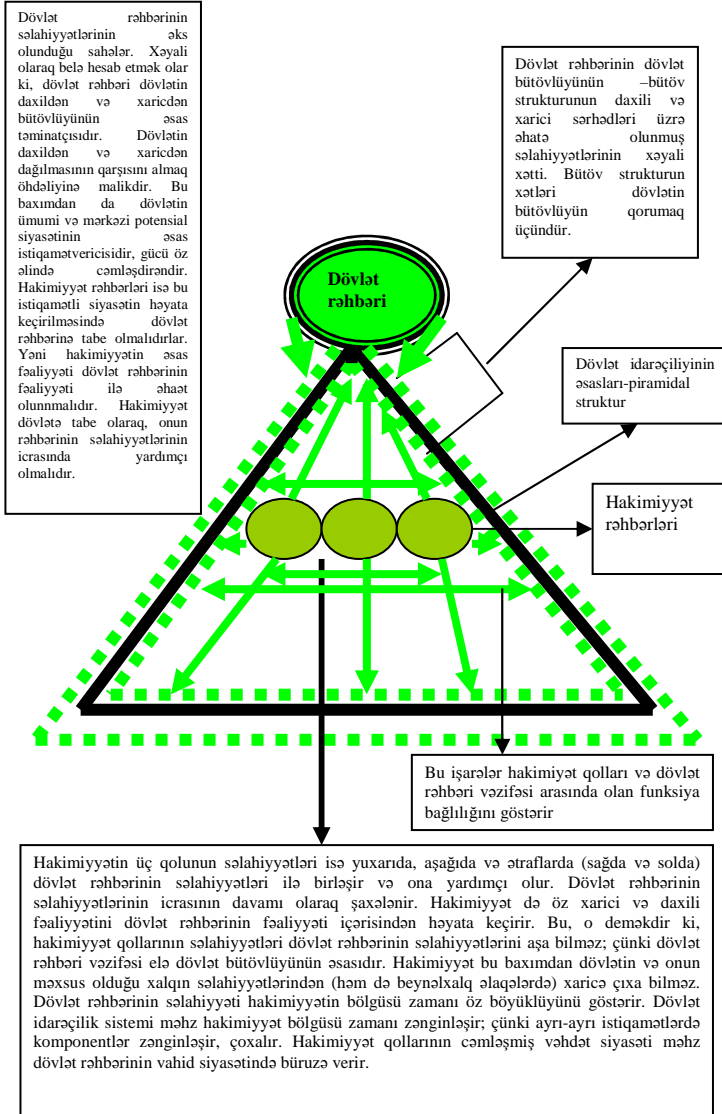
Dövlət rəhbərinin səlahiyyətlərinin əks olunduğu sahələr. Xəyali olaraq belə hesab etmək olar ki, dövlət rəhbəri dövlətin daxildən və xaricdən bütövlüyünün əsas təminatçısıdır. Dövlətin daxildən və xaricdən dağılmasının qarşısını almaq öhdəliyinə malikdir. Bu baxımdan da dövlətin ümumi və mərkəzi potensial siyasətinin əsas istiqamətvericisidir, gücü öz əlində cəmləşdirəndir. Hakimiyyət rəhbərləri isə bu istiqamətli siyasətin həyata keçirilməsində dövlət rəhbərinə tabe olmalıdırlar. Yəni hakimiyyətin əsas fəaliyyəti dövlət rəhbərinin fəaliyyəti ilə əhaət olunnmalıdır. Hakimiyyət dövlətə tabe olaraq, onun rəhbərinin səlahiyyətlərinin icrasında yardımçı olmalıdır.

Dövlət rəhbərinin dövlət bütövlüyünün –bütöv strukturunun daxili və xarici sərhədləri üzrə əhatə olunmuş səlahiyyətlərinin xəyali xətti. Bütöv strukturun xətləri dövlətin bütövlüyün qorumaq üçündür.

Dövlət rəhbəri

Dövlət idarəçiliyinin əsasları-piramidal struktur

Hakimiyyət rəhbərləri

Bu işarələr hakimiyyət qolları və dövlət rəhbəri vəzifəsi arasında olan funksiya bağlılığını göstərir

Hakimiyyətin üç qolunun səlahiyyətləri isə yuxarıda, aşağıda və ətraflarda (sağda və solda) dövlət rəhbərinin səlahiyyətləri ilə birləşir və ona yardımçı olur. Dövlət rəhbərinin səlahiyyətlərinin icrasının davamı olaraq şaxələnir. Hakimiyyət də öz xarici və daxili fəaliyyətini dövlət rəhbərinin fəaliyyəti içərisindən həyata keçirir. Bu, o deməkdir ki, hakimiyyət qollarının səlahiyyətləri dövlət rəhbərinin səlahiyyətlərini aşa bilməz; çünki dövlət rəhbəri vəzifəsi elə dövlət bütövlüyünün əsasıdır. Hakimiyyət bu baxımdan dövlətin və onun məxsus olduğu xalqın səlahiyyətlərindən (həm də beynəlxalq əlaqələrdə) xaricə çıxa bilməz. Dövlət rəhbərinin səlahiyyəti hakimiyyətin bölgüsü zamanı öz böyüklüyünü göstərir. Dövlət idarəçilik sistemi məhz hakimiyyət bölgüsü zamanı zənginləşir; çünki ayrı-ayrı istiqamətlərdə komponentlər zənginləşir, çoxalır. Hakimiyyət qollarının cəmləşmiş vəhdət siyasəti məhz dövlət rəhbərinin vahid siyasətində büruzə verir.